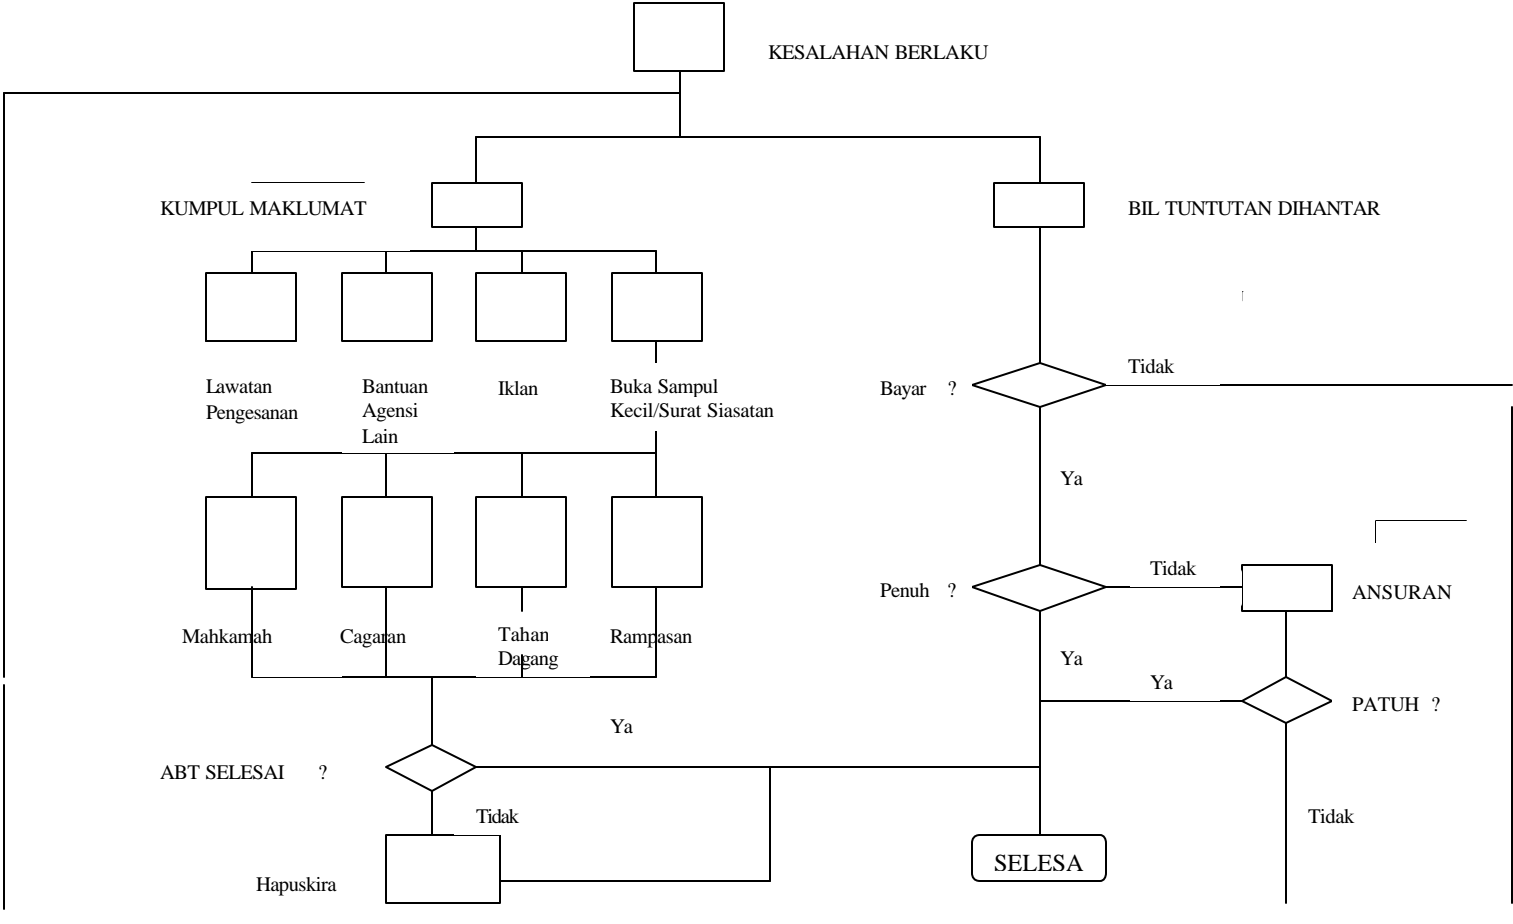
KESALAHAN BERLAKU

KUMPUL MAKLUMAT

BIL TUNTUTAN DIHANTAR

Lawatan Pengesanan

Bantuan Agensi Lain

Iklan

Buka Sampul Kecil/Surat Siasatan

Bayar ?

Tidak

Ya

Mahkamah

Cagaran

Tahan Dagang

Rampasan

Penuh ?

Tidak

ANSURAN

Ya

Ya

PATUH ?

Ya

ABT SELESAI ?

Tidak

Tidak

SELESA

Hapuskira